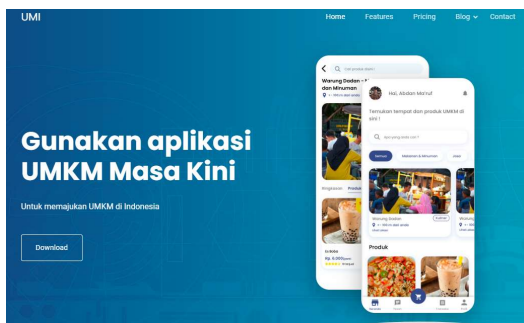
UMI

Home Features Pricing Blog Contact

Gunakan aplikasi UMKM Masa Kini

Untuk memajukan UMKM di Indonesia

Download

Warung Dadan - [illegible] dan Minuman

Hai, Abdan Ma'ruf

Temukan tempat dan produk UMKM di sini !

Semua

Makanan & Minuman

Warung Dadan

Produk

Es Boba

Rp. 8.000

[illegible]